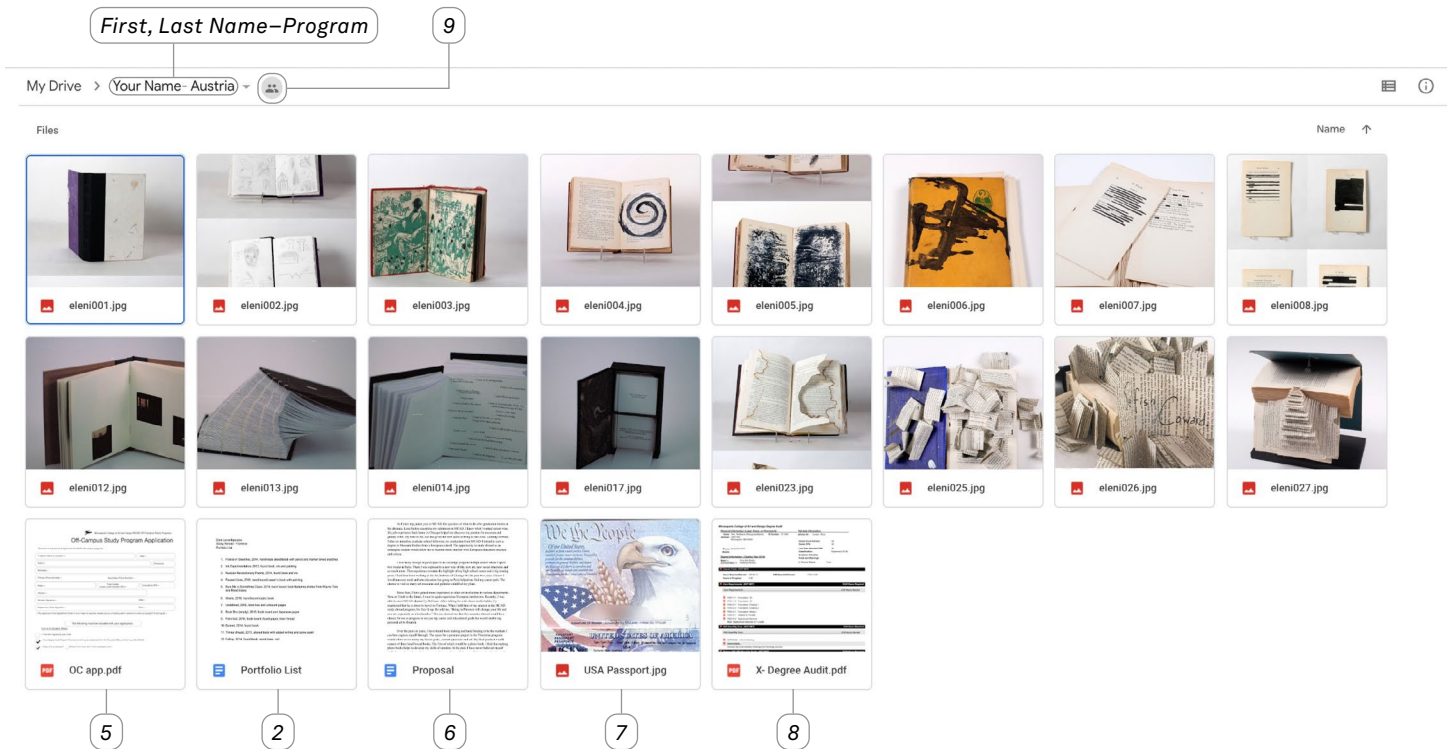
First, Last Name–Program

9

My Drive > Your Name- Austria

Files

Name

eleni001.jpg

eleni002.jpg

eleni003.jpg

eleni004.jpg

eleni005.jpg

eleni006.jpg

eleni007.jpg

eleni008.jpg

eleni012.jpg

eleni013.jpg

eleni014.jpg

eleni017.jpg

eleni023.jpg

eleni025.jpg

eleni026.jpg

eleni027.jpg

Off-Campus Study Program Application

OC app.pdf

Portfolio List

Proposal

USA Passport.jpg

X- Degree Audit.pdf

5

2

6

7

8